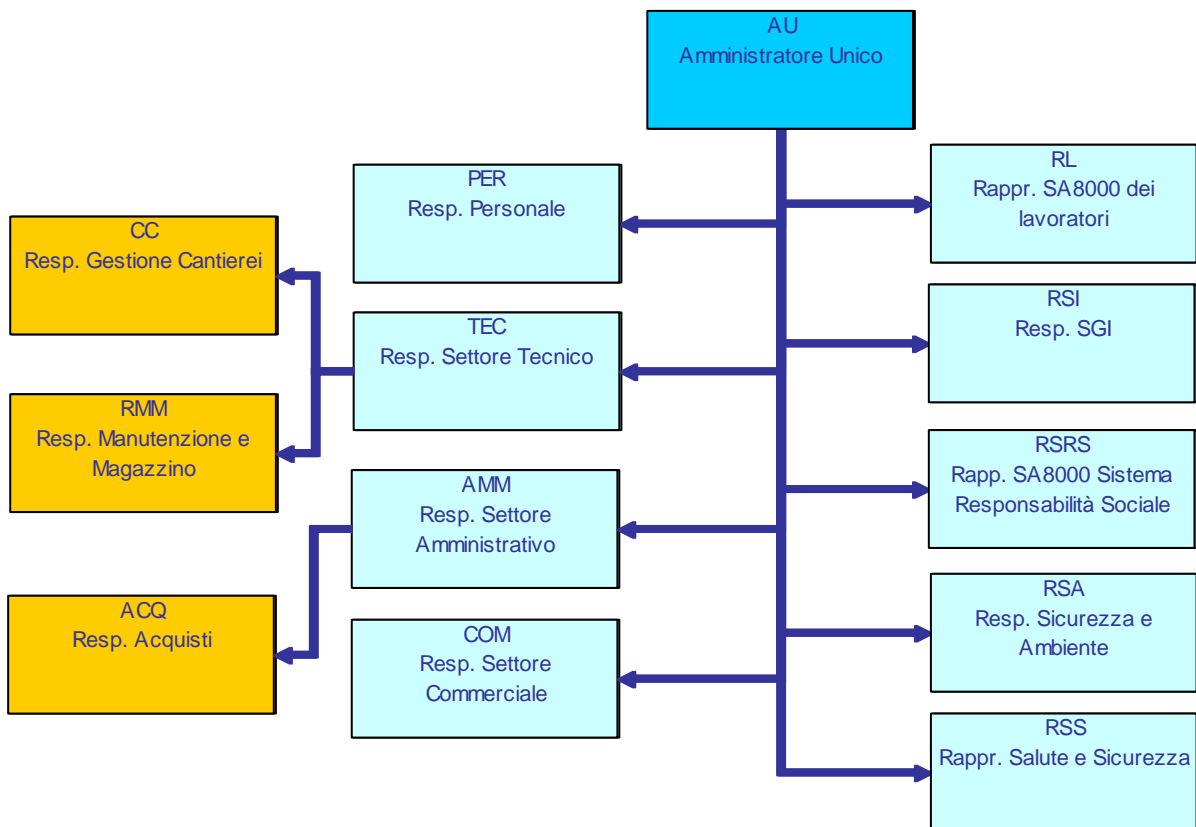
AU
Amministratore Unico

PER
Resp. Personale

CC
Resp. Gestione Cantierei

TEC
Resp. Settore Tecnico

RMM
Resp. Manutenzione e Magazzino

AMM
Resp. Settore Amministrativo

ACQ
Resp. Acquisti

COM
Resp. Settore Commerciale

RL
Rappr. SA8000 dei lavoratori

RSI
Resp. SGI

RSRS
Rapp. SA8000 Sistema Responsabilità Sociale

RSA
Resp. Sicurezza e Ambiente

RSS
Rappr. Salute e Sicurezza